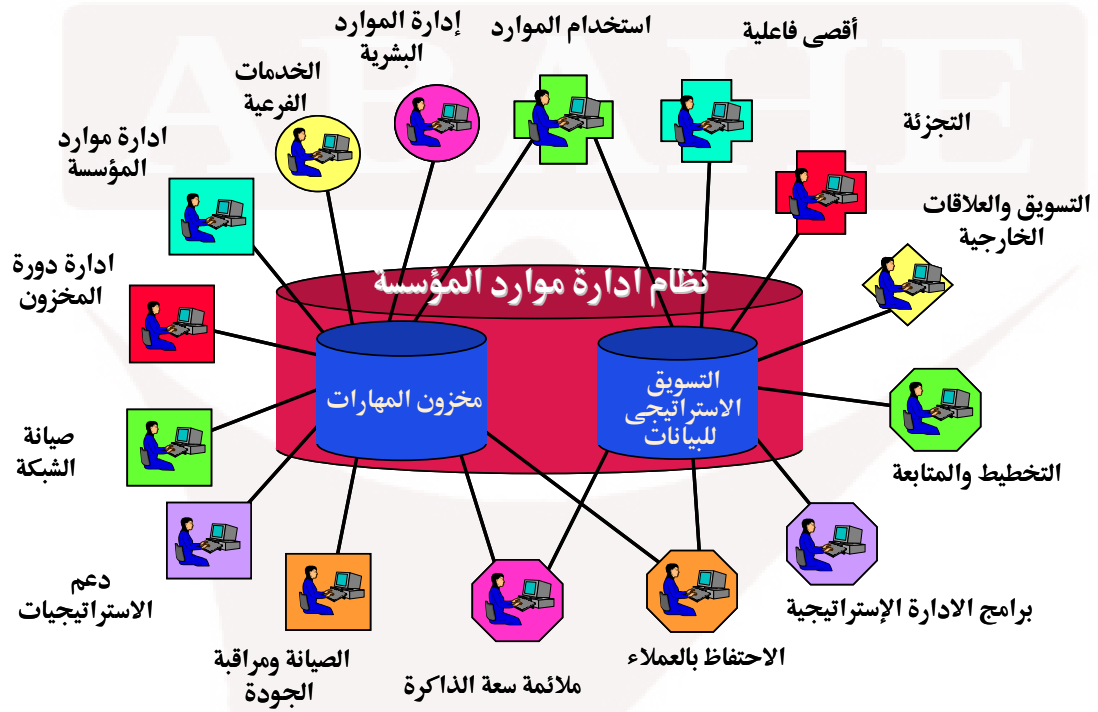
نظام ادارة موارد المؤسسة

مخزون المهارات

التسويق الاستراتيجي للبيانات

إدارة الموارد البشرية

استخدام الموارد

أقصى فاعلية

الخدمات الفرعية

ادارة موارد المؤسسة

التجزئة

التسويق والعلاقات الخارجية

ادارة دورة المخزون

صيانة الشبكة

التخطيط والمتابعة

دعم الاستراتيجيات

برامج الادارة الإستراتيجية

الصيانة ومراقبة الجودة

ملائمة سعة الذاكرة

الاحتفاظ بالعملاء

ABAHE